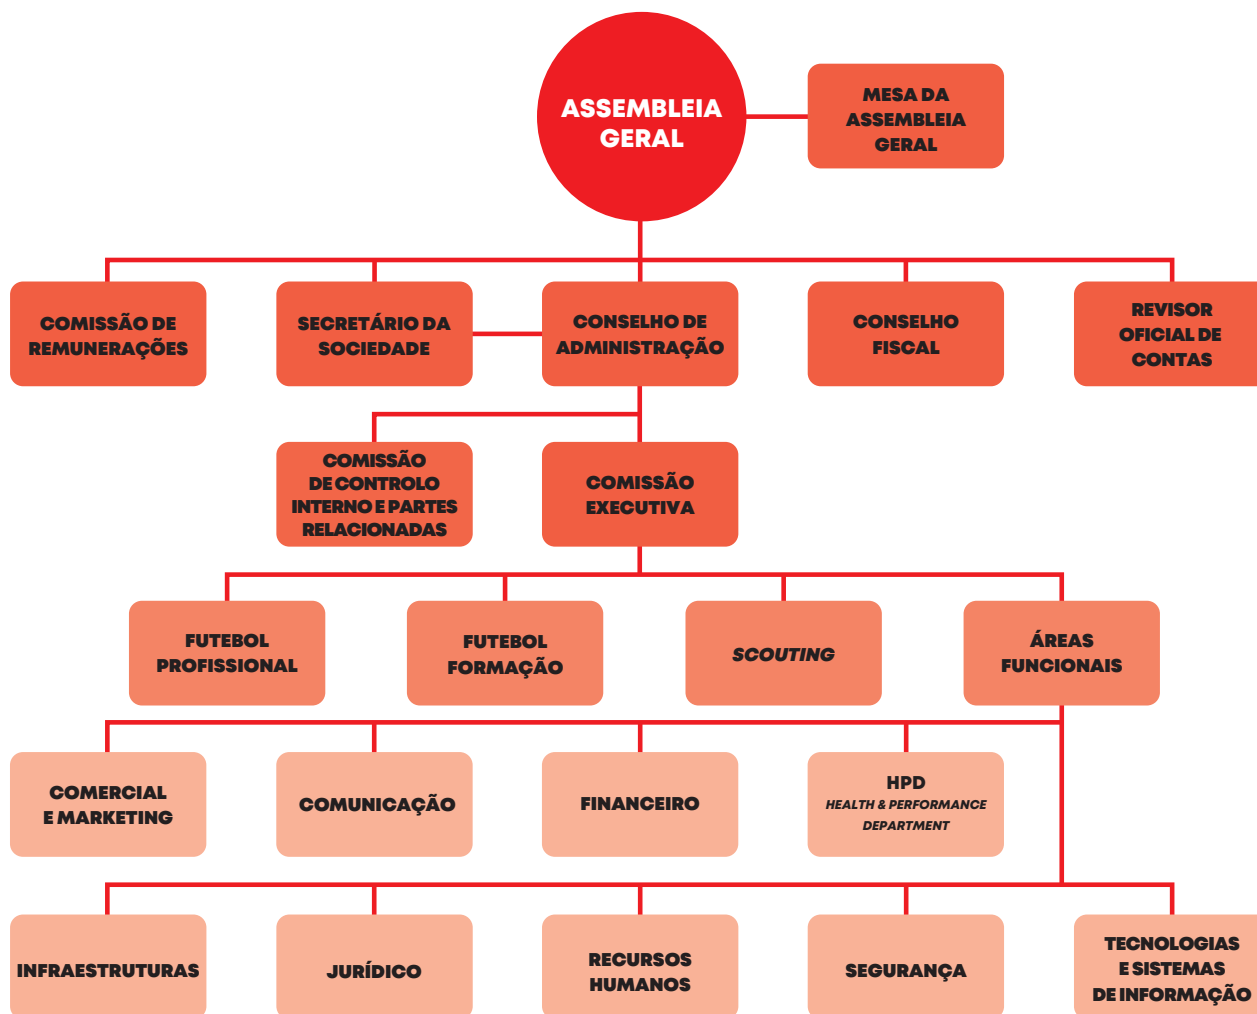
ASSEMBLEIA GERAL

MESA DA ASSEMBLEIA GERAL

COMISSÃO DE REMUNERAÇÕES

SECRETÁRIO DA SOCIEDADE

CONSELHO DE ADMINISTRAÇÃO

CONSELHO FISCAL

REVISOR OFICIAL DE CONTAS

COMISSÃO DE CONTROLO INTERNO E PARTES RELACIONADAS

COMISSÃO EXECUTIVA

FUTEBOL PROFISSIONAL

FUTEBOL FORMAÇÃO

SCOUTING

ÁREAS FUNCIONAIS

COMERCIAL E MARKETING

COMUNICAÇÃO

FINANCEIRO

HPD
HEALTH & PERFORMANCE DEPARTMENT

INFRAESTRUTURAS

JURÍDICO

RECURSOS HUMANOS

SEGURANÇA

TECNOLOGIAS E SISTEMAS DE INFORMAÇÃO